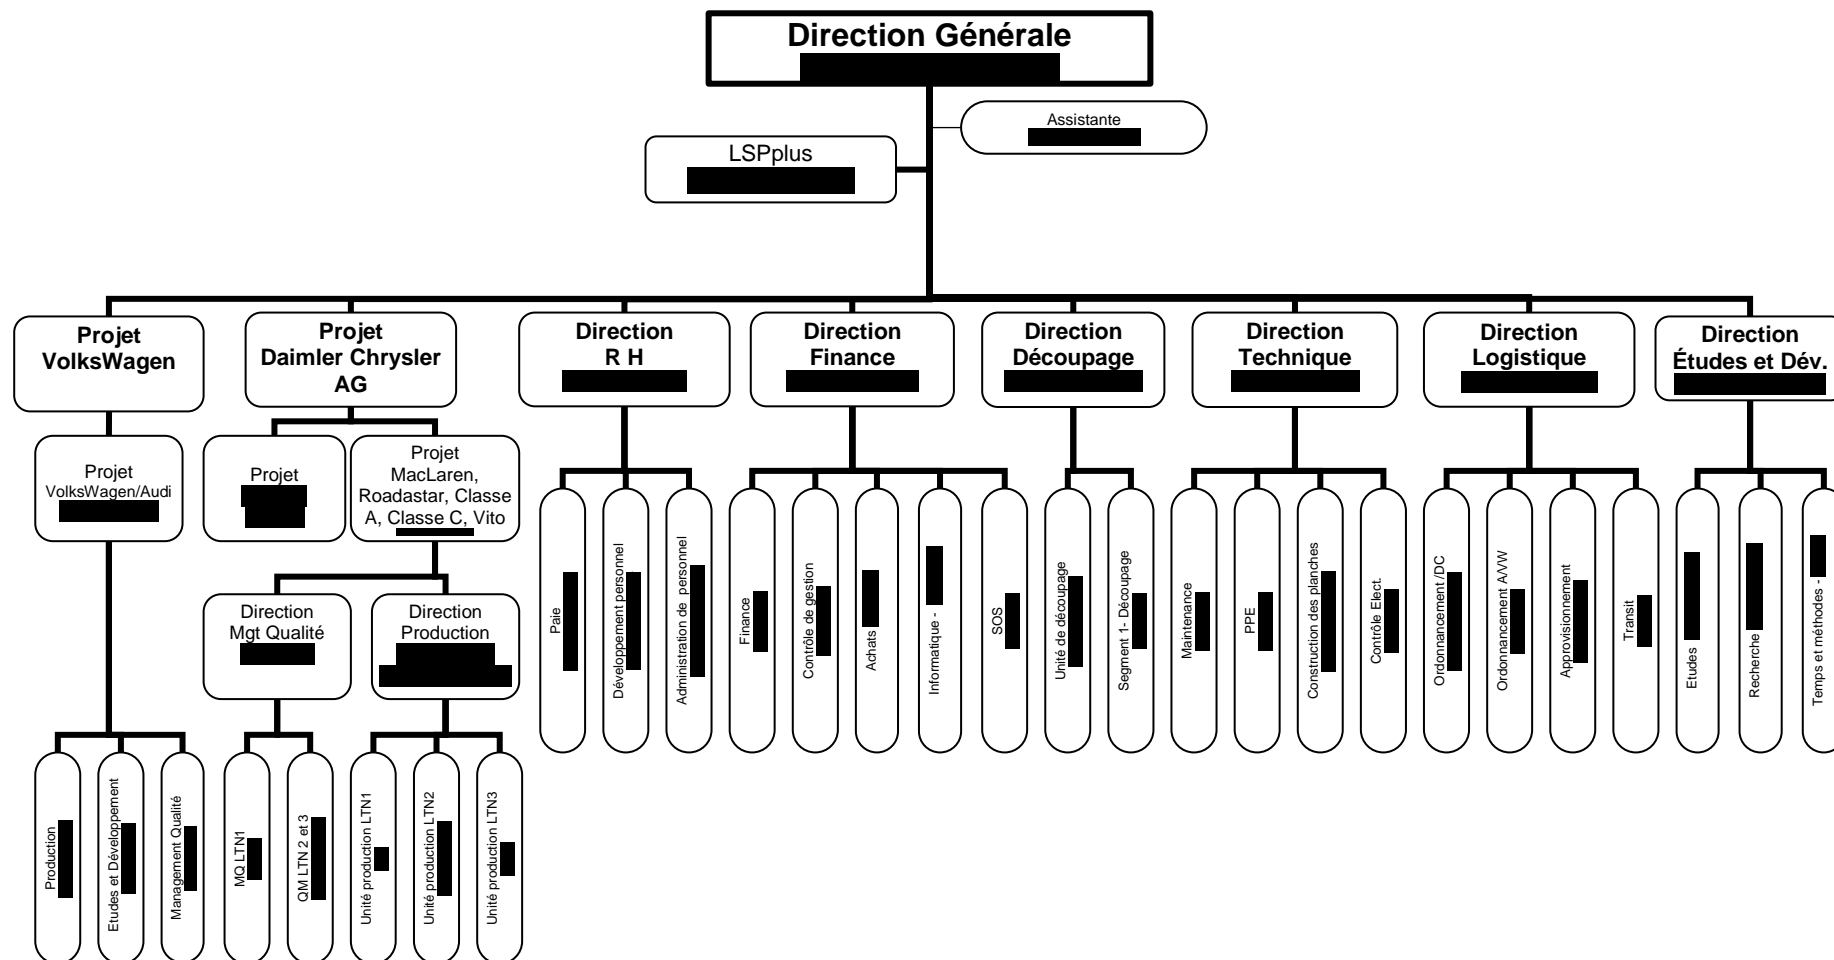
Direction Générale

Assistante

LSPplus

Projet VolksWagen

Projet VolksWagen/Audi

Production

Etudes et Développement

Management Qualité

Projet Daimler Chrysler AG

Projet

Projet MacLaren, Roadastar, Classe A, Classe C, Vito

Direction Mgt Qualité

MQ LTN1

QM LTN 2 et 3

Direction Production

Unité production LTN1

Unité production LTN2

Unité production LTN3

Direction R H

Paie

Développement personnel

Administration de personnel

Direction Finance

Finance

Contrôle de gestion

Achats

Informatique -

SOS

Direction Découpage

Unité de découpage

Segment 1- Découpage

Direction Technique

Maintenance

PPE

Construction des planches

Contrôle Elect.

Direction Logistique

Ordonnancement /DC

Ordonnancement A/VW

Approvisionnement

Transit

Direction Études et Dév.

Etudes

Recherche

Temps et méthodes -